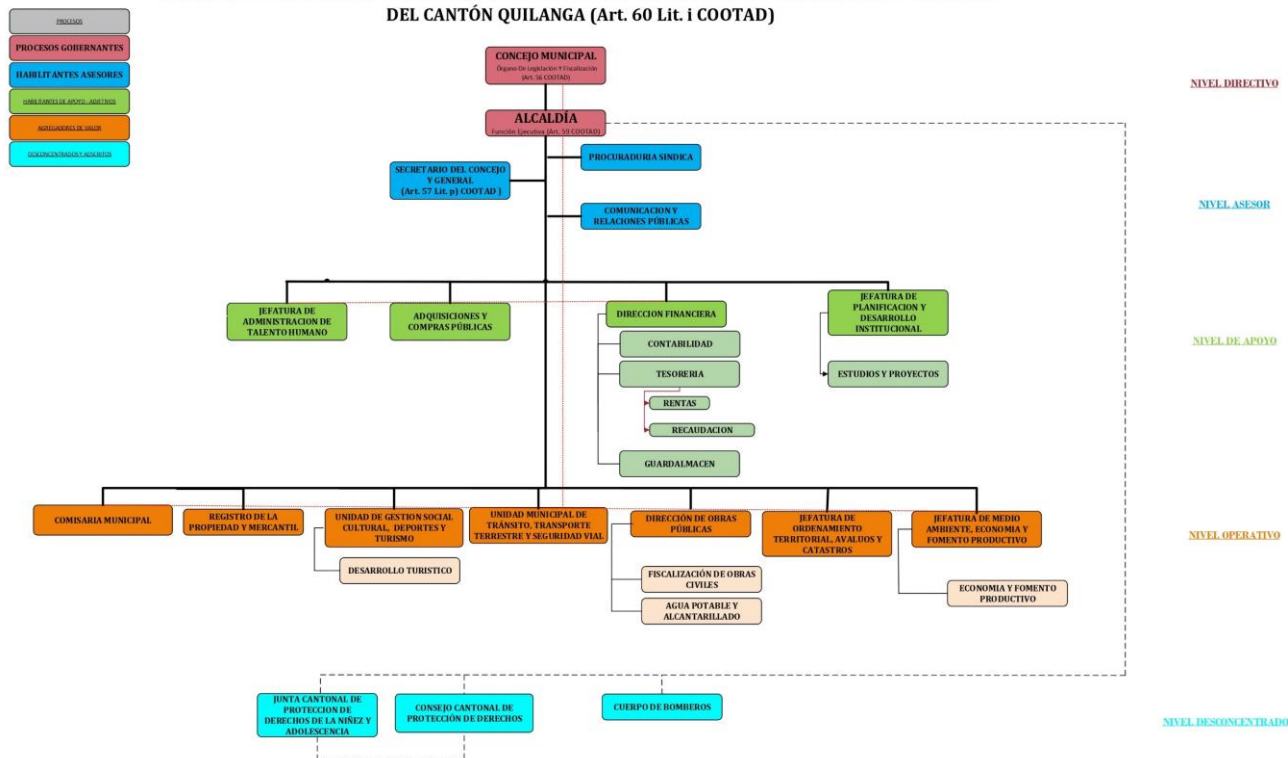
DEL CANTÓN QUILANGA (Art. 60 Lit. i COOTAD)

PROCESOS
PROCESOS GOBERNANTES
HABILITANTES ASESORES
HABILITANTES DE APOYO - ADJETIVOS
AGREGADORES DE VALOR
DESCONCENTRADOS Y ADSCRITOS

CONCEJO MUNICIPAL
Órgano De Legislación Y Fiscalización (Art. 56 COOTAD)

NIVEL DIRECTIVO

ALCALDÍA
Función Ejecutiva (Art. 59 COOTAD)

PROCURADURIA SINDICA

SECRETARIO DEL CONCEJO Y GENERAL (Art. 57 Lit. p) COOTAD )

NIVEL ASESOR

COMUNICACION Y RELACIONES PÚBLICAS

JEFATURA DE ADMINISTRACION DE TALENTO HUMANO

ADQUISICIONES Y COMPRAS PÚBLICAS

DIRECCION FINANCIERA

CONTABILIDAD

TESORERIA

RENTAS

RECAUDACION

GUARDALMACEN

JEFATURA DE PLANIFICACION Y DESARROLLO INSTITUCIONAL

ESTUDIOS Y PROYECTOS

NIVEL DE APOYO

COMISARIA MUNICIPAL

REGISTRO DE LA PROPIEDAD Y MERCANTIL

UNIDAD DE GESTION SOCIAL CULTURAL, DEPORTES Y TURISMO

DESARROLLO TURISTICO

UNIDAD MUNICIPAL DE TRÁNSITO, TRANSPORTE TERRESTRE Y SEGURIDAD VIAL

DIRECCIÓN DE OBRAS PÚBLICAS

FISCALIZACIÓN DE OBRAS CIVILES

AGUA POTABLE Y ALCANTARILLADO

JEFATURA DE ORDENAMIENTO TERRITORIAL, AVALUOS Y CATASTROS

JEFATURA DE MEDIO AMBIENTE, ECONOMIA Y FOMENTO PRODUCTIVO

ECONOMIA Y FOMENTO PRODUCTIVO

NIVEL OPERATIVO

JUNTA CANTONAL DE PROTECCION DE DERECHOS DE LA NIÑEZ Y ADOLESCENCIA

CONSEJO CANTONAL DE PROTECCIÓN DE DERECHOS

CUERPO DE BOMBEROS

NIVEL DESCONCENTRADO